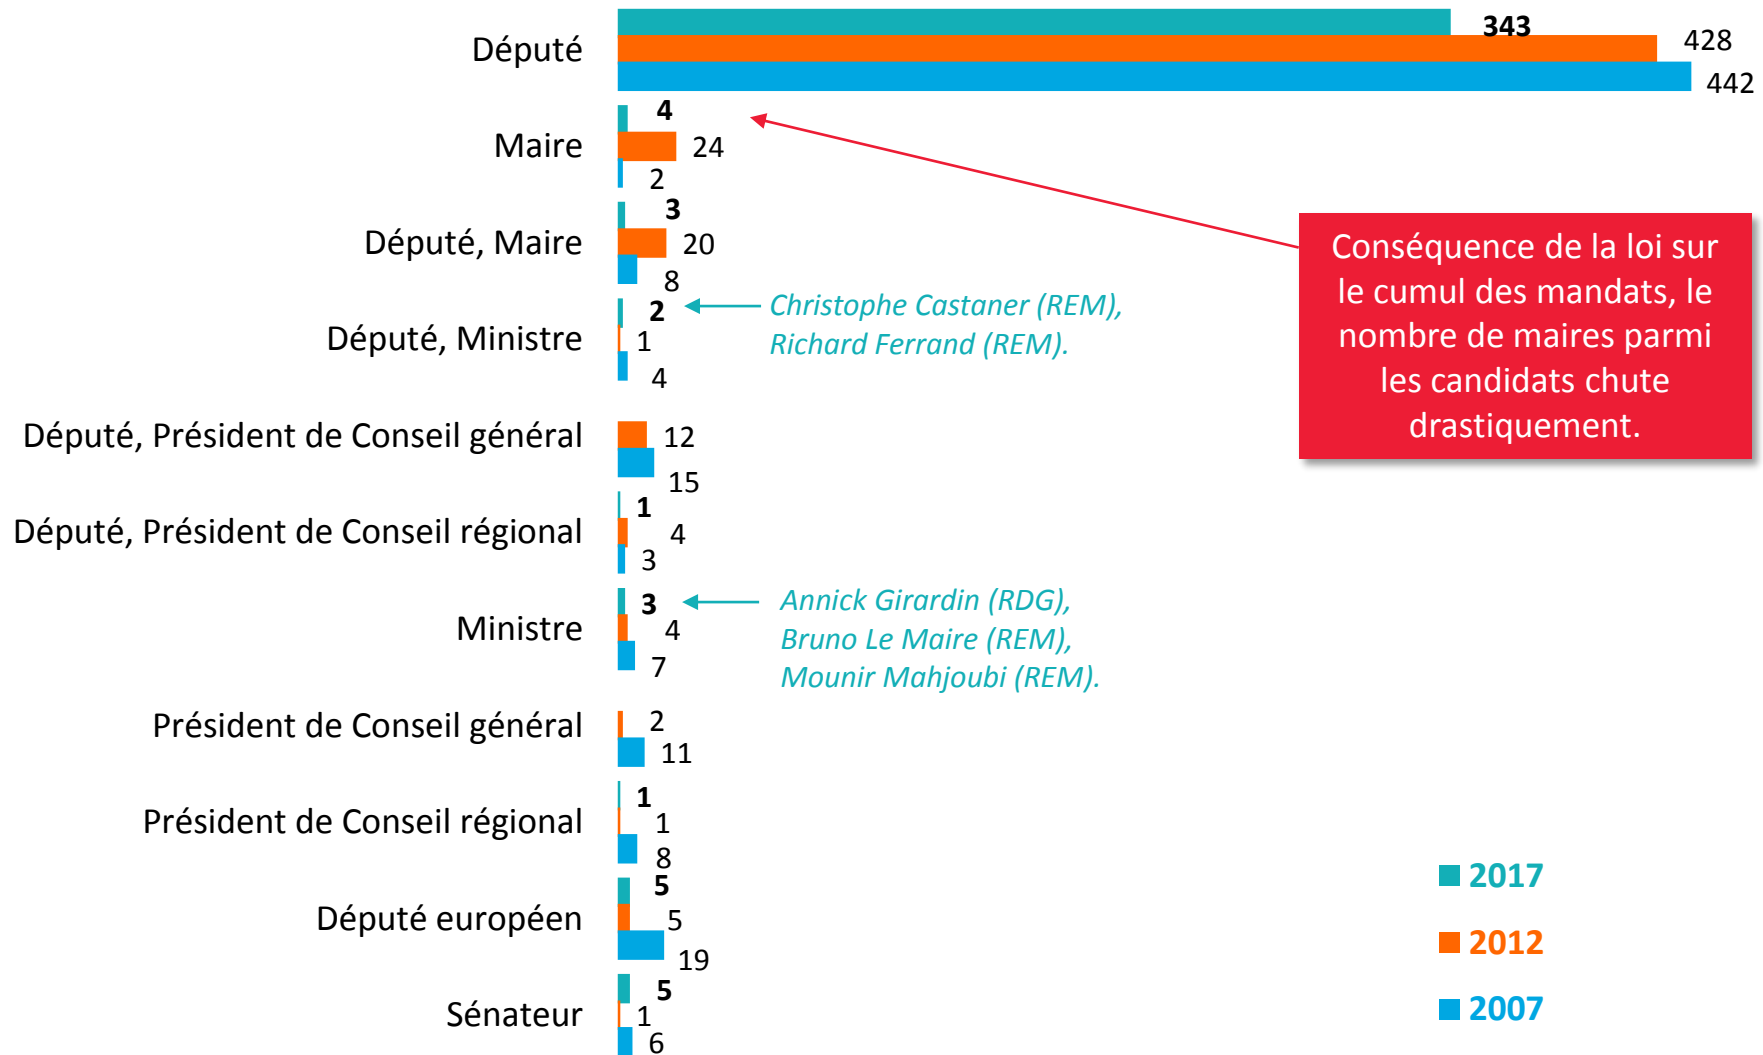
Député
343
428
442

Maire
4
24
2

Député, Maire
3
20
8

Député, Ministre
2
1
4

Christophe Castaner (REM), Richard Ferrand (REM).

Député, Président de Conseil général
12
15

Député, Président de Conseil régional
1
4
3

Ministre
3
4
7

Annick Girardin (RDG), Bruno Le Maire (REM), Mounir Mahjoubi (REM).

Président de Conseil général
2
11

Président de Conseil régional
1
1
8

Député européen
5
5
19

Sénateur
5
1
6

Conséquence de la loi sur le cumul des mandats, le nombre de maires parmi les candidats chute drastiquement.

2017
2012
2007